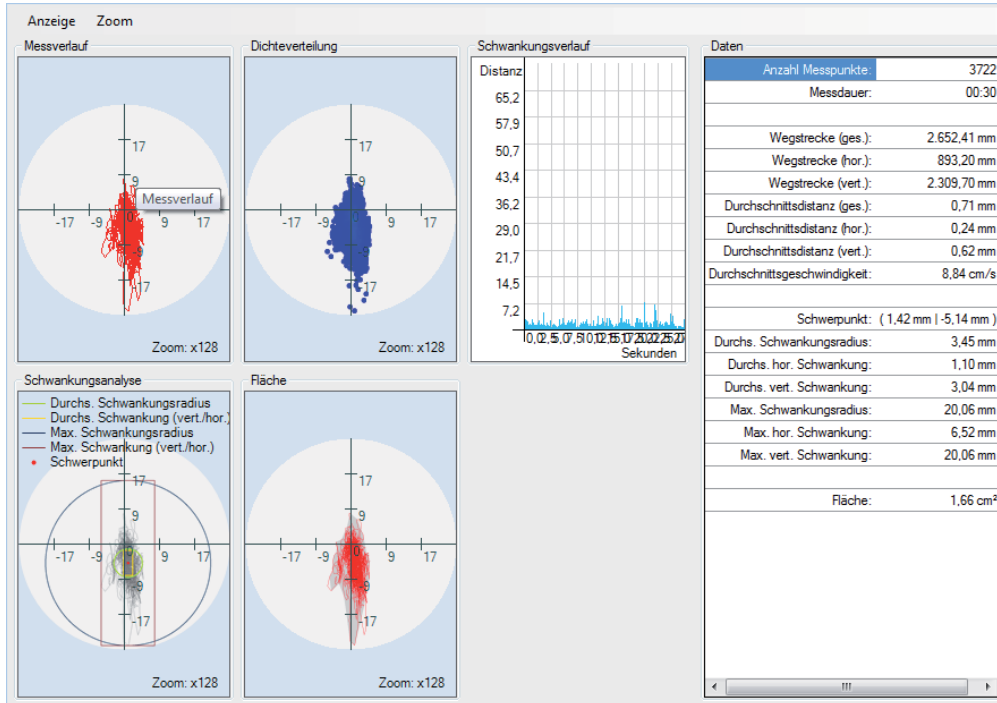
Anzeige Zoom

Messverlauf

17
9
-17 -9 0 9 17
-9
-17
Messverlauf
Zoom: x128

Dichteverteilung

17
9
-17 -9 0 9 17
-9
-17
Zoom: x128

Schwankungsverlauf

Distanz
65,2
57,9
50,7
43,4
36,2
29,0
21,7
14,5
7,2
0,0 2,5 5,0 7,5 10,0 12,5 15,0 17,5 20,0 22,5 25,0
Sekunden

Daten

| | |
|---|---|
| Anzahl Messpunkte: | 3722 |
| Messdauer: | 00:30 |
| | |
| Wegstrecke (ges.): | 2.652,41 mm |
| Wegstrecke (hor.): | 893,20 mm |
| Wegstrecke (vert.): | 2.309,70 mm |
| Durchschnittsdistanz (ges.): | 0,71 mm |
| Durchschnittsdistanz (hor.): | 0,24 mm |
| Durchschnittsdistanz (vert.): | 0,62 mm |
| Durchschnittsgeschwindigkeit: | 8,84 cm/s |
| | |
| Schwerpunkt: | ( 1,42 mm \| -5,14 mm ) |
| Durchs. Schwankungsradius: | 3,45 mm |
| Durchs. hor. Schwankung: | 1,10 mm |
| Durchs. vert. Schwankung: | 3,04 mm |
| Max. Schwankungsradius: | 20,06 mm |
| Max. hor. Schwankung: | 6,52 mm |
| Max. vert. Schwankung: | 20,06 mm |
| | |
| Fläche: | 1,66 cm² |

Schwankungsanalyse

Durchs. Schwankungsradius
Durchs. Schwankung (vert./hor.)
Max. Schwankungsradius
Max. Schwankung (vert./hor.)
Schwerpunkt
17
9
-17 -9 9 17
-9
-17
Zoom: x128

Fläche

17
9
-17 -9 0 9 17
-9
-17
Zoom: x128